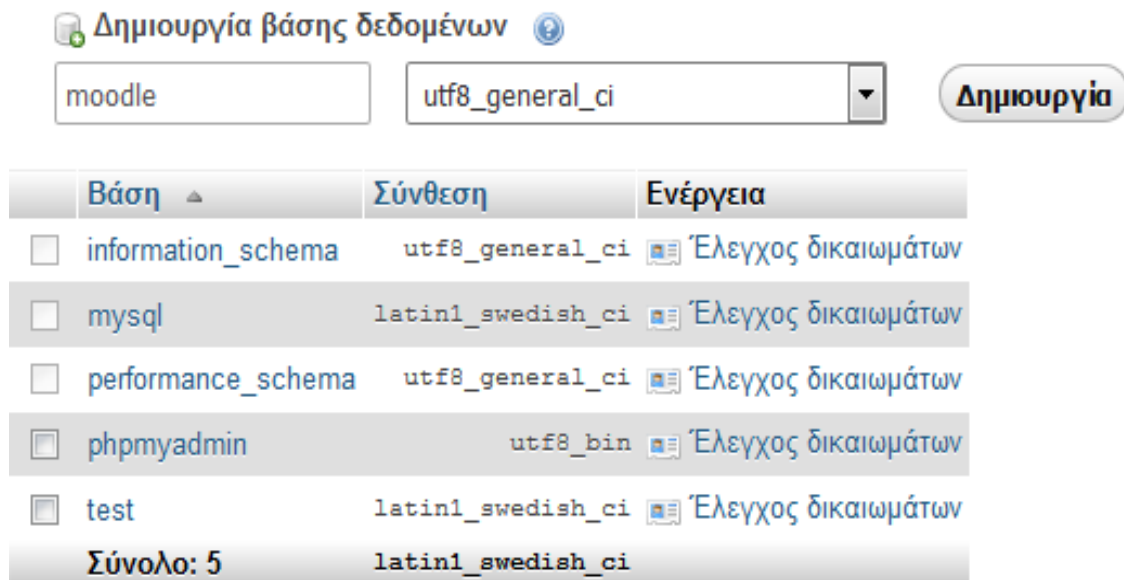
Δημιουργία βάσης δεδομένων

moodle

utf8_general_ci

Δημιουργία

| | Βάση | Σύνθεση | Ενέργεια |
|---|---|---|---|
| | information_schema | utf8_general_ci | Έλεγχος δικαιωμάτων |
| | mysql | latin1_swedish_ci | Έλεγχος δικαιωμάτων |
| | performance_schema | utf8_general_ci | Έλεγχος δικαιωμάτων |
| | phpmyadmin | utf8_bin | Έλεγχος δικαιωμάτων |
| | test | latin1_swedish_ci | Έλεγχος δικαιωμάτων |
| | Σύνολο: 5 | latin1_swedish_ci | |